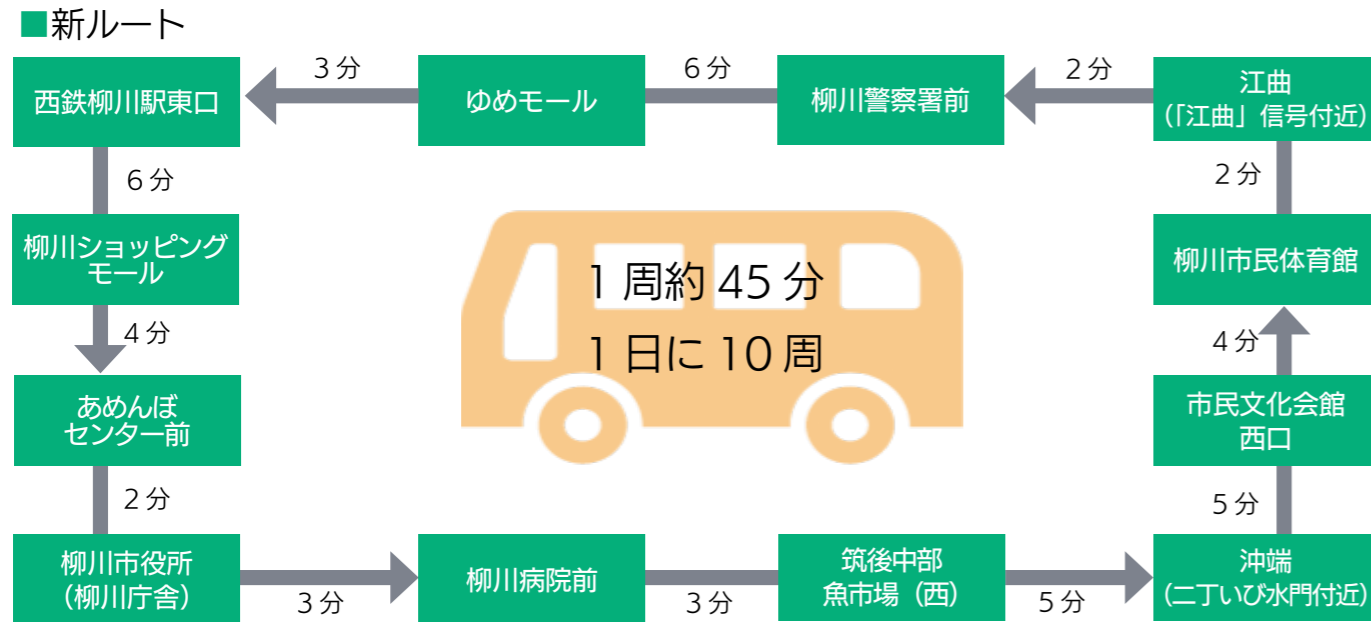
■新ルート

西鉄柳川駅東口

3分

ゆめモール

6分

柳川警察署前

2分

江曲
(「江曲」信号付近)

6分

2分

柳川ショッピングモール

柳川市民体育館

4分

1周約45分
1日に10周

4分

あめんぼセンター前

市民文化会館西口

2分

5分

柳川市役所
(柳川庁舎)

柳川病院前

筑後中部魚市場(西)

沖端
(二丁いび水門付近)

3分

3分

5分